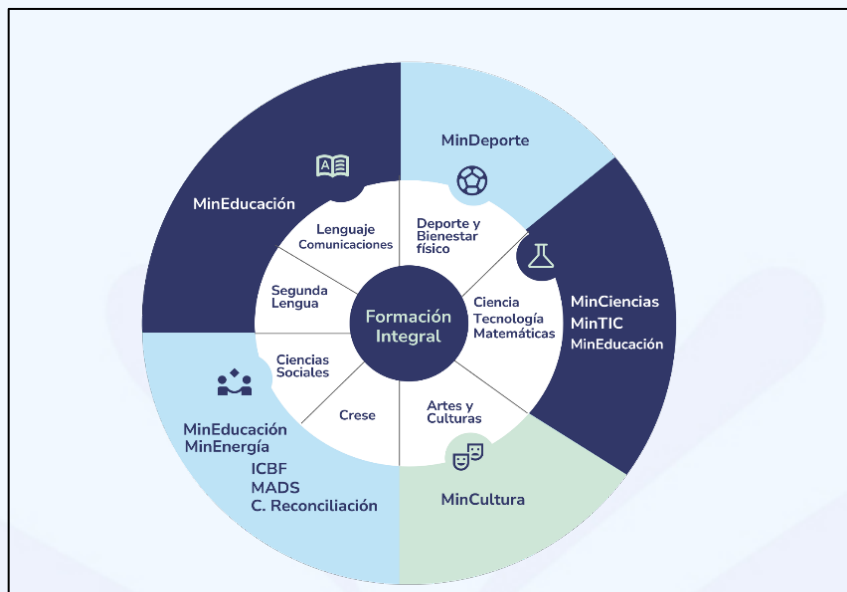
MinDeporte

MinEducación

Lenguaje
Comunicaciones

Deporte y
Bienestar
físico

Segunda
Lengua

Formación
Integral

Ciencia
Tecnología
Matemáticas

MinCiencias
MinTIC
MinEducación

Ciencias
Sociales

Crese

Artes y
Culturas

MinEducación
MinEnergía
ICBF
MADS
C. Reconciliación

MinCultura